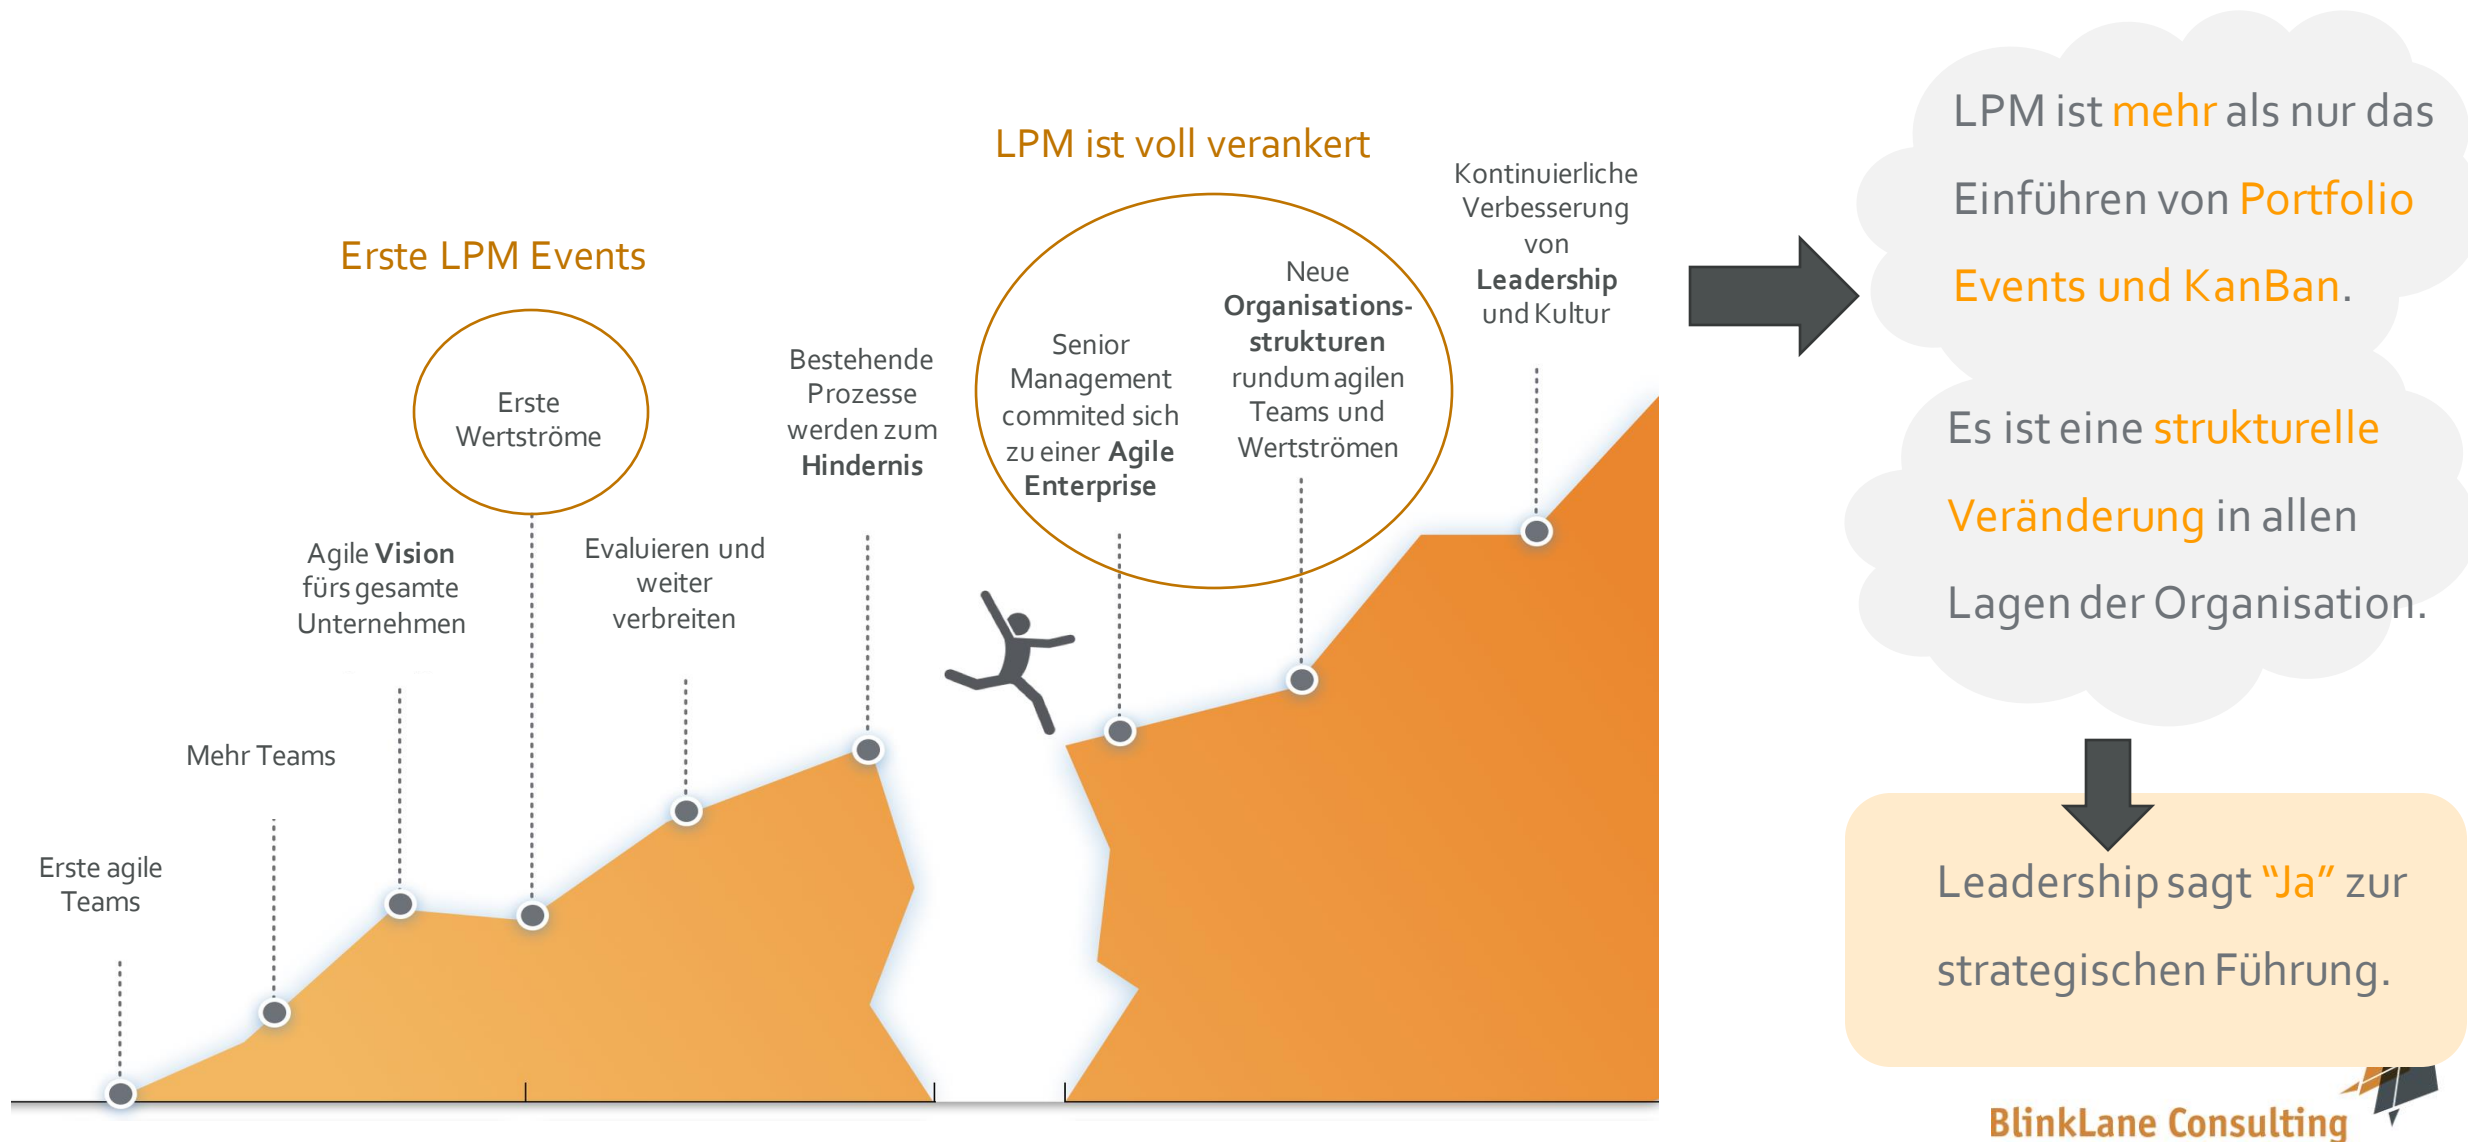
LPM ist voll verankert

Erste LPM Events

Erste Wertströme

Erste agile Teams

Mehr Teams

Agile Vision fürs gesamte Unternehmen

Evaluieren und weiter verbreiten

Bestehende Prozesse werden zum Hindernis

Senior Management commited sich zu einer Agile Enterprise

Neue Organisationsstrukturen rundum agilen Teams und Wertströmen

Kontinuierliche Verbesserung von Leadership und Kultur

LPM ist mehr als nur das Einführen von Portfolio Events und KanBan.

Es ist eine strukturelle Veränderung in allen Lagen der Organisation.

Leadership sagt "Ja" zur strategischen Führung.

BlinkLane Consulting